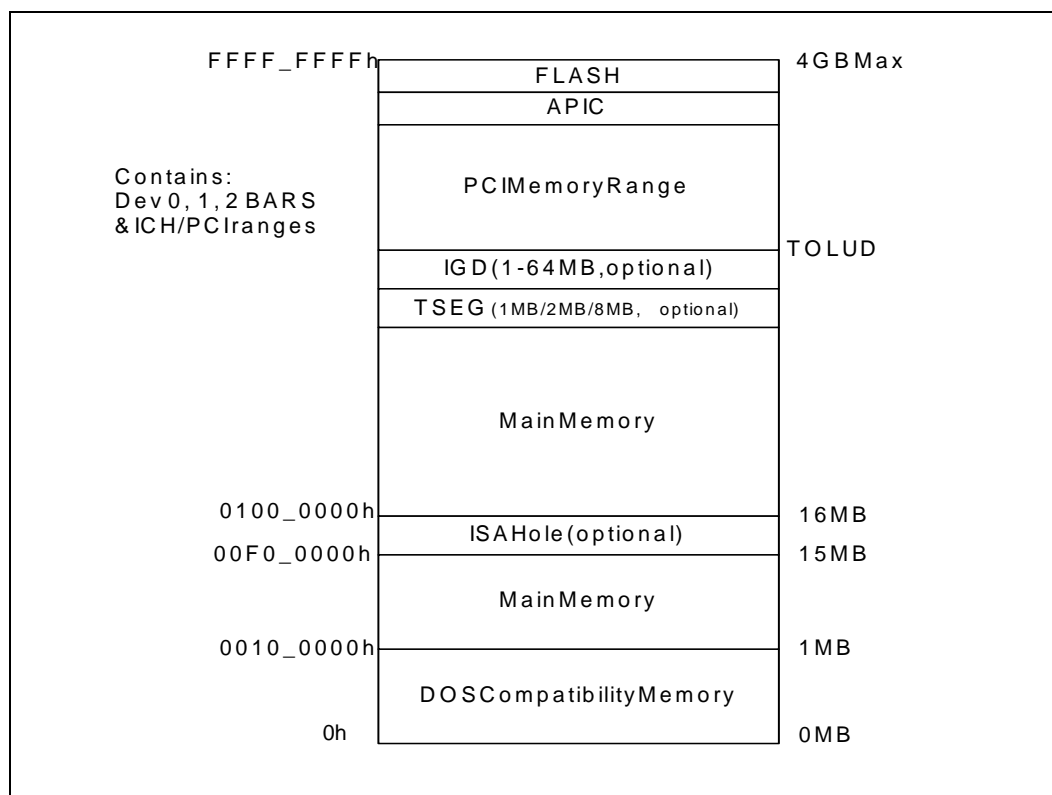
FFFF_FFFFh
FLASH
4GBMax
APIC

Contains:
Dev0,1,2BARS
&ICH/PCIranges

PCIMemoryRange

TOLUD
IGD(1-64MB,optional)
TSEG (1MB/2MB/8MB, optional)

MainMemory

0100_0000h
ISAHole(optional)
16MB
00F0_0000h
15MB
MainMemory

0010_0000h
1MB
DOSCompatibilityMemory
0h
0MB